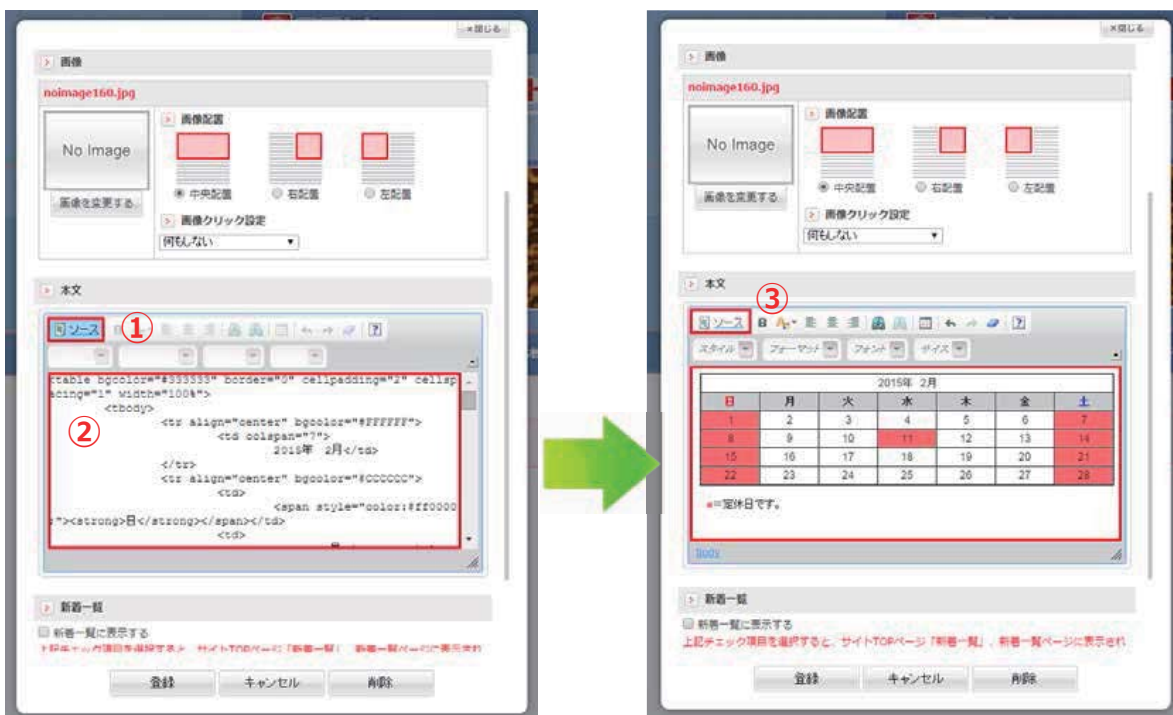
×閉じる

画像

noimage160.jpg

No Image

画像を変更する

画像配置

中央配置

右配置

左配置

画像クリック設定

何もしない

本文

ソース ①

②

<table bgcolor="#333333" border="0" cellpadding="2" cellspacing="1" width="100%">
<tbody>
<tr align="center" bgcolor="#FFFFFF">
<td colspan="7">
2015年 2月</td>
</tr>
<tr align="center" bgcolor="#CCCCCC">
<td>
<span style="color:#ff0000;"><strong>日</strong></span></td>
<td>

新着一覧

新着一覧に表示する

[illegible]

登録

キャンセル

削除

×閉じる

画像

noimage160.jpg

No Image

画像を変更する

画像配置

中央配置

右配置

左配置

画像クリック設定

何もしない

本文

③

ソース

スタイル

フォーマット

フォント

サイズ

| 2015年 2月 | | | | | | |
|---|---|---|---|---|---|---|
| 日 | 月 | 火 | 水 | 木 | 金 | 土 |
| 1 | 2 | 3 | 4 | 5 | 6 | 7 |
| 8 | 9 | 10 | 11 | 12 | 13 | 14 |
| 15 | 16 | 17 | 18 | 19 | 20 | 21 |
| 22 | 23 | 24 | 25 | 26 | 27 | 28 |

■=定休日です。

body

新着一覧

新着一覧に表示する

上記チェック項目を選択すると、サイトTOPページ「新着一覧」、新着一覧ページに表示され

登録

キャンセル

削除